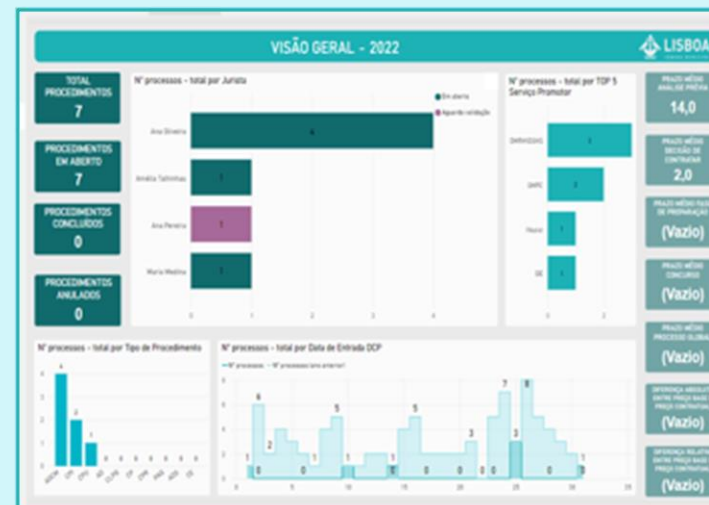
VISÃO GERAL - 2022

LISBOA

TOTAL PROCEDIMENTOS
7

PROCEDIMENTOS EM ABERTO
7

PROCEDIMENTOS CONCLUÍDOS
0

PROCEDIMENTOS ANULADOS
0

Nº processos - total por Jurista

Em aberto
Aguarda validação

Ana Oliveira
Amélia Saltinhas
Ana Pereira
Maria Medina

4
1
1
1

0 1 2 3 4

Nº processos - total por TOP 5 Serviço Promotor

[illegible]
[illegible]
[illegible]
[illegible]

3
2
1
1

0 2

PRAZO MÉDIO ANÁLISE PRÉVIA
14,0

PRAZO MÉDIO DECISÃO DE CONTRATAR
2,0

PRAZO MÉDIO FASE DE PREPARAÇÃO
(Vazio)

PRAZO MÉDIO CONCURSO
(Vazio)

PRAZO MÉDIO PROCESSO GLOBAL
(Vazio)

DIFERENÇA ABSOLUTA ENTRE PREÇO BASE E PREÇO CONTRATUAL
(Vazio)

DIFERENÇA RELATIVA ENTRE PREÇO BASE E PREÇO CONTRATUAL
(Vazio)

Nº processos - total por Tipo de Procedimento

4
2
1

Nº processos - total por Data de Entrada DCP

Nº processos — Nº processos (ano anterior)

6
2
1
0
0
1
5
1
0
1
5
0
0
0
3
0
0
7
3
8
0
1
0

0 5 10 15 20 25 30